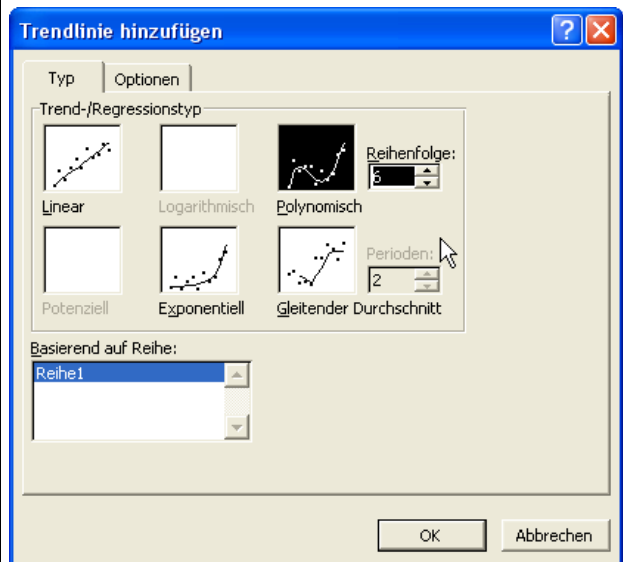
Trendlinie hinzufügen

Typ | Optionen

Trend-/Regressionstyp

Linear
Logarithmisch
Polynomisch
Reihenfolge:
6
Potenziell
Exponentiell
Gleitender Durchschnitt
Perioden:
2

Basierend auf Reihe:
Reihe1

OK
Abbrechen